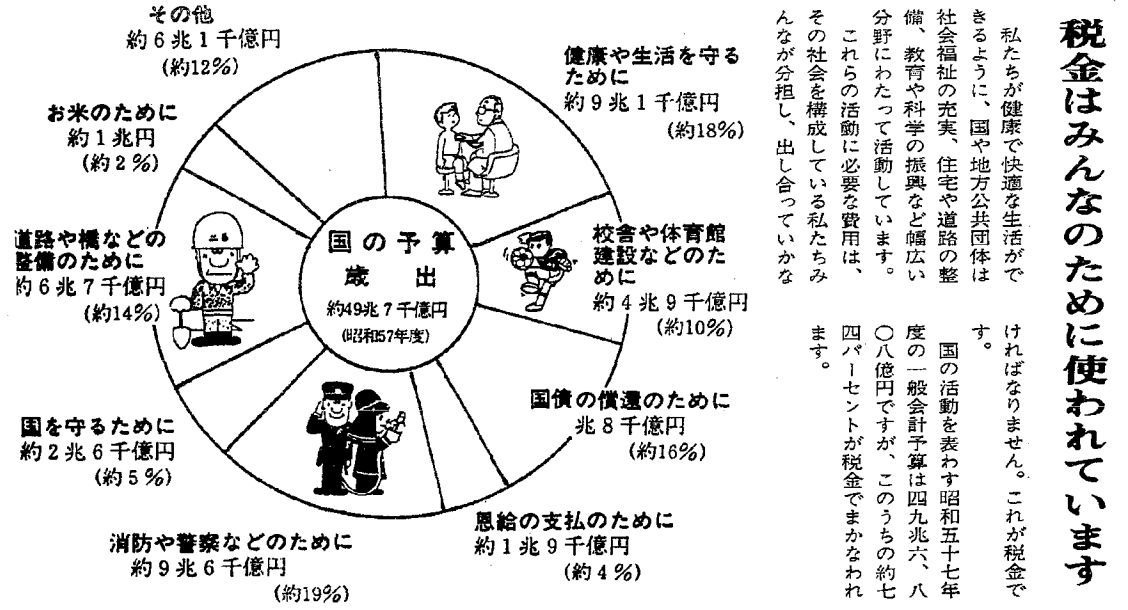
税金はみんなのために使われています

私たちが健康で快適な生活ができるように、国や地方公共団体は社会福祉の充実、住宅や道路の整備、教育や科学の振興など幅広い分野にわたって活動しています。

これらの活動に必要な費用は、その社会を構成している私たちみんなが分担し、出し合っていかなければなりません。これが税金です。

国の活動を表わす昭和五十七年度の一般会計予算は四九兆六、八〇八億円ですが、このうちの約七四パーセントが税金でまかなわれます。

国の予算
歳出
約49兆7千億円
(昭和57年度)

健康や生活を守るために
約9兆1千億円
(約18%)

校舎や体育館建設などのために
約4兆9千億円
(約10%)

国債の償還のために
兆8千億円
(約16%)

恩給の支払のために
約1兆9千億円
(約4%)

消防や警察などのために
約9兆6千億円
(約19%)

国を守るために
約2兆6千億円
(約5%)

道路や橋などの整備のために
約6兆7千億円
(約14%)

お米のために
約1兆円
(約2%)

その他
約6兆1千億円
(約12%)